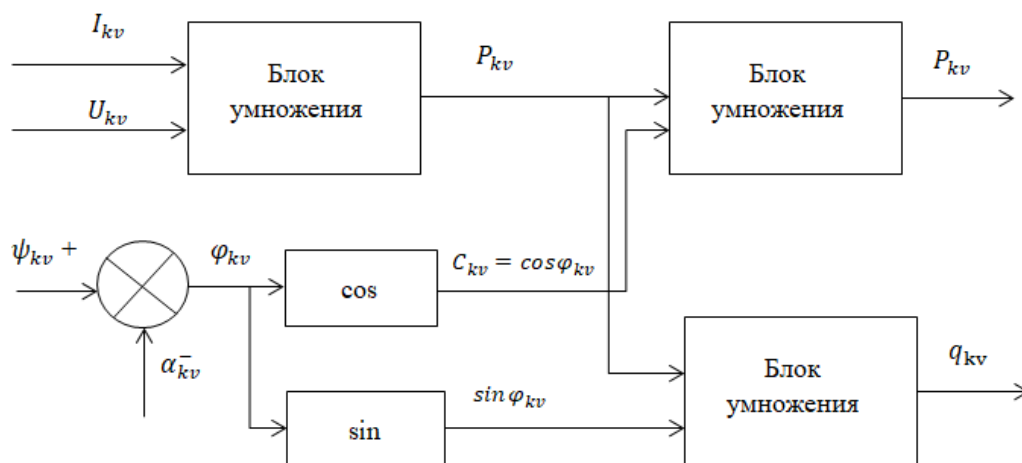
$I_{kv}$

$U_{kv}$

Блок умножения

$P_{kv}$

Блок умножения

$P_{kv}$

$\psi_{kv}$ +

$\varphi_{kv}$

cos

$C_{kv} = cos\varphi_{kv}$

$\alpha_{kv}^{-}$

sin

$sin\,\varphi_{kv}$

Блок умножения

$q_{\mathrm{kv}}$